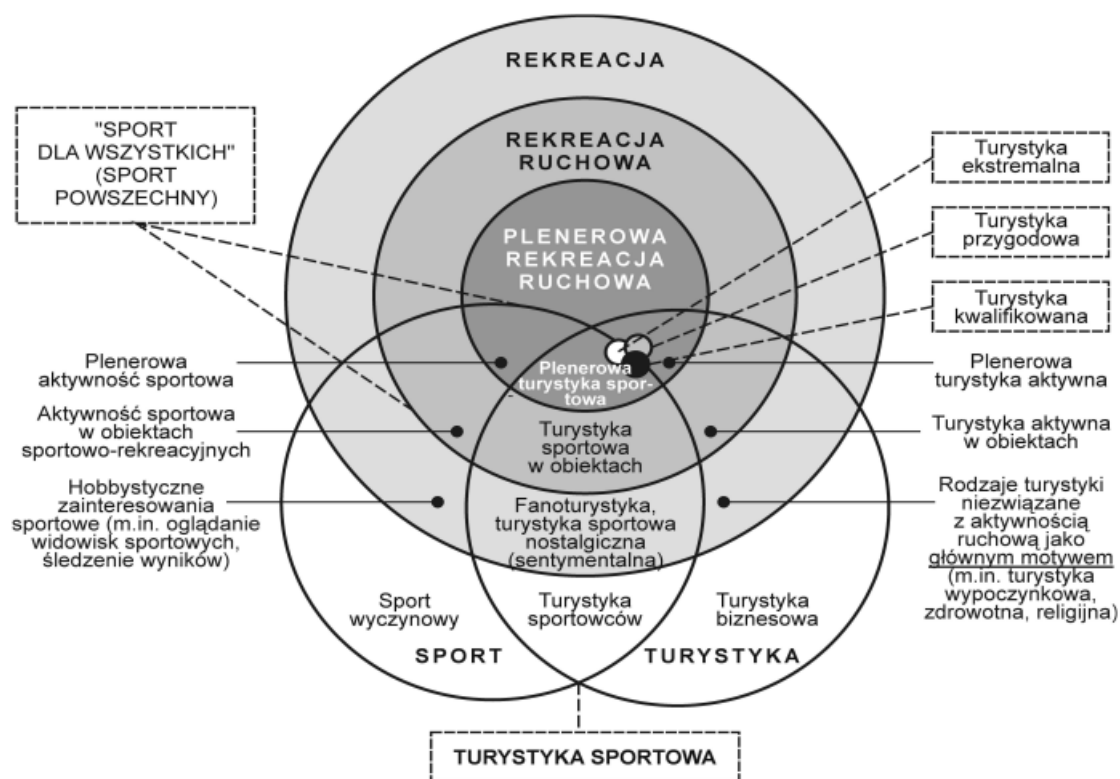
REKREACJA

"SPORT DLA WSZYSTKICH" (SPORT POWSZECHNY)

REKREACJA RUCHOWA

Turystyka ekstremalna

Turystyka przygodowa

PLENEROWA REKREACJA RUCHOWA

Turystyka kwalifikowana

Plenerowa aktywność sportowa

Plenerowa turystyka sportowa

Plenerowa turystyka aktywna

Aktywność sportowa w obiektach sportowo-rekreacyjnych

Turystyka sportowa w obiektach

Turystyka aktywna w obiektach

Hobbystyczne zainteresowania sportowe (m.in. oglądanie widowisk sportowych, śledzenie wyników)

Fanoturystyka, turystyka sportowa nostalgiczna (sentymentalna)

Rodzaje turystyki niezwiązane z aktywnością ruchową jako głównym motywem (m.in. turystyka wypoczynkowa, zdrowotna, religijna)

Sport wyczynowy

Turystyka sportowców

Turystyka biznesowa

SPORT

TURYSTYKA

TURYSTYKA SPORTOWA